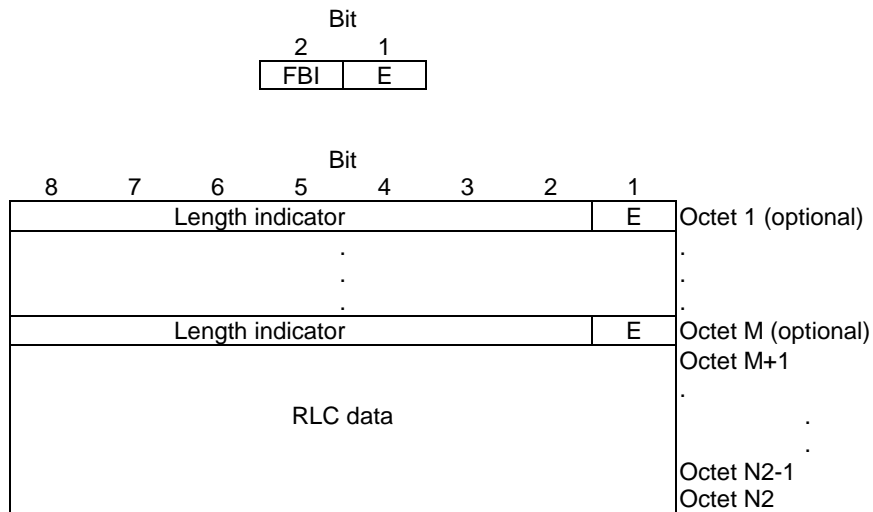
Bit

| 2 | 1 |
|---|---|
| FBI | E |

Bit

| 8 | 7 | 6 | 5 | 4 | 3 | 2 | 1 | |
|---|---|---|---|---|---|---|---|---|
| Length indicator | | | | | | | E | Octet 1 (optional) |
| . . . | | | | | | | | . . . |
| Length indicator | | | | | | | E | Octet M (optional) |
| RLC data | | | | | | | | Octet M+1 . . . Octet N2-1 Octet N2 |